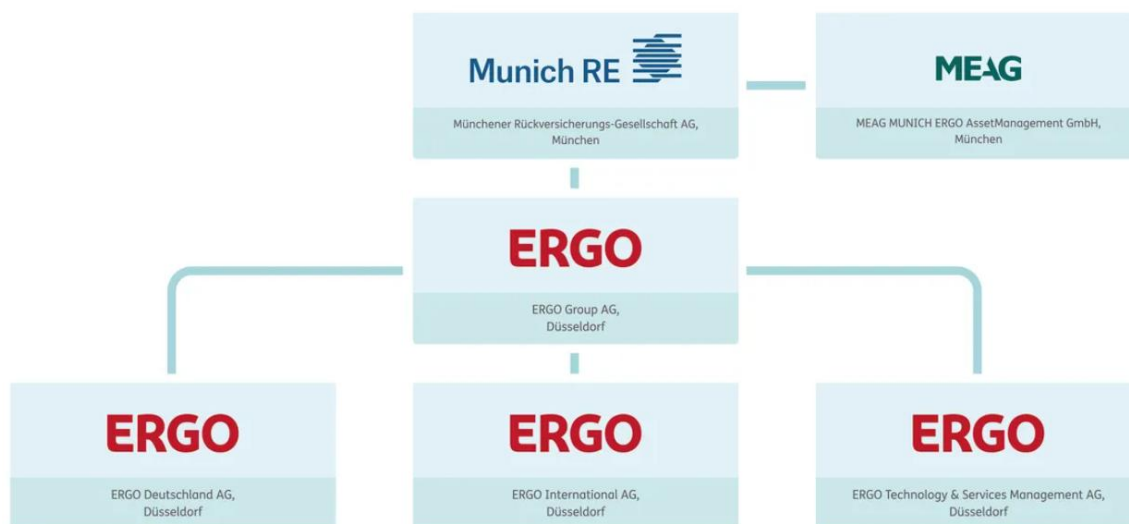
Munich RE

Münchener Rückversicherungs-Gesellschaft AG, München

MEAG

MEAG MUNICH ERGO AssetManagement GmbH, München

ERGO

ERGO Group AG, Düsseldorf

ERGO

ERGO Deutschland AG, Düsseldorf

ERGO

ERGO International AG, Düsseldorf

ERGO

ERGO Technology & Services Management AG, Düsseldorf